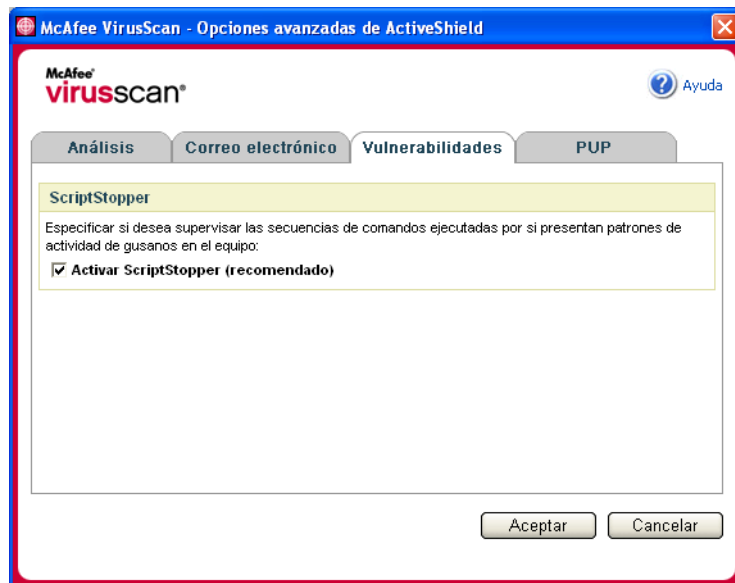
McAfee VirusScan - Opciones avanzadas de ActiveShield

McAfee
virusscan

Ayuda

Análisis | Correo electrónico | Vulnerabilidades | PUP

ScriptStopper

Especificar si desea supervisar las secuencias de comandos ejecutadas por si presentan patrones de actividad de gusanos en el equipo:

☑ Activar ScriptStopper (recomendado)

Aceptar | Cancelar